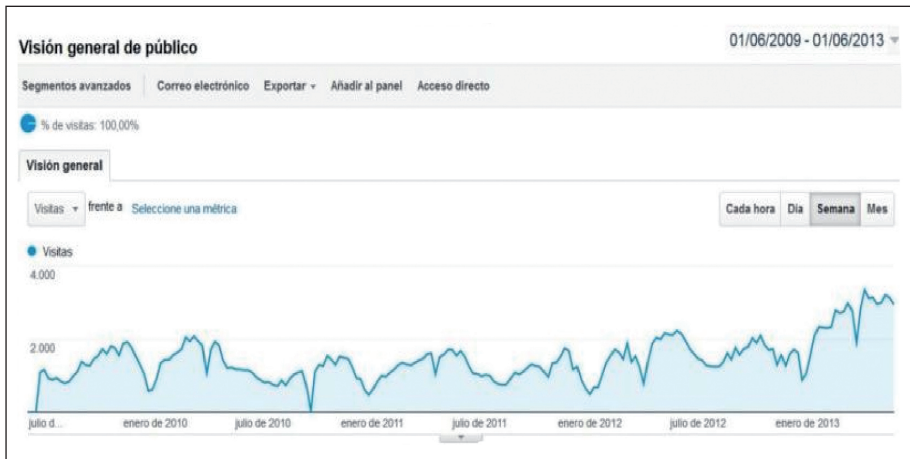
Visión general de público

01/06/2009 - 01/06/2013

Segmentos avanzados   Correo electrónico   Exportar   Añadir al panel   Acceso directo

% de visitas: 100,00%

Visión general

Visitas   frente a   Seleccione una métrica

Cada hora   Día   Semana   Mes

Visitas

4.000

2.000

julio d...   enero de 2010   julio de 2010   enero de 2011   julio de 2011   enero de 2012   julio de 2012   enero de 2013